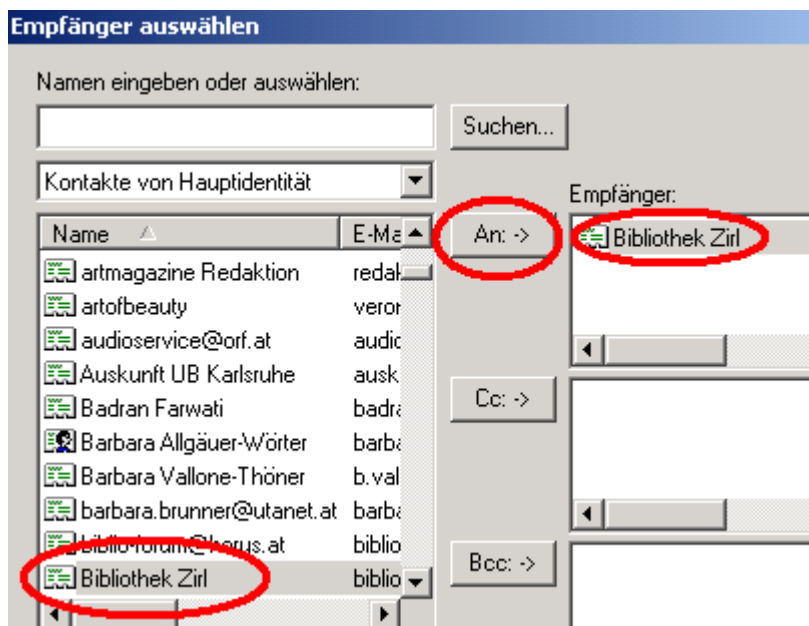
Empfänger auswählen

Namen eingeben oder auswählen:

Suchen...

Kontakte von Hauptidentität

| Name | E-Ma |
|---|---|
| artmagazine Redaktion | redak |
| artofbeauty | veror |
| audioservice@orf.at | audic |
| Auskunft UB Karlsruhe | ausk |
| Badran Farwati | badra |
| Barbara Allgäuer-Wörter | barba |
| Barbara Vallone-Thöner | b.val |
| barbara.brunner@utanet.at | barba |
| biblio-forum@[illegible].at | biblio |
| Bibliothek Zirl | biblio |

An: ->

Cc: ->

Bcc: ->

Empfänger:

Bibliothek Zirl